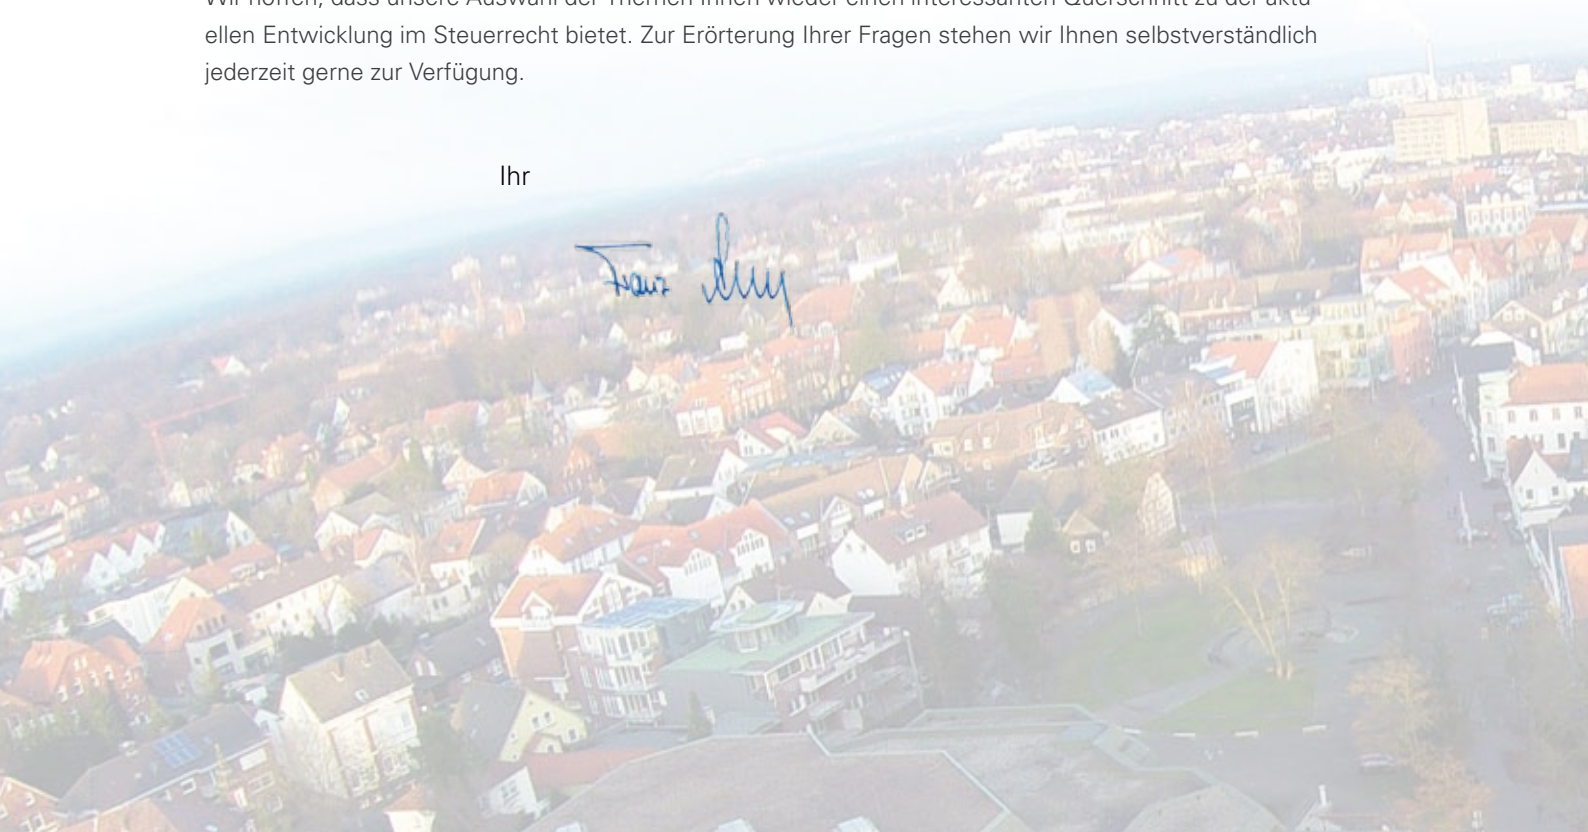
Wir hoffen, dass unsere Auswahl der Themen Ihnen wieder einen interessanten Querschnitt zu der aktuellen Entwicklung im Steuerrecht bietet. Zur Erörterung Ihrer Fragen stehen wir Ihnen selbstverständlich jederzeit gerne zur Verfügung.

Ihr

Franz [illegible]